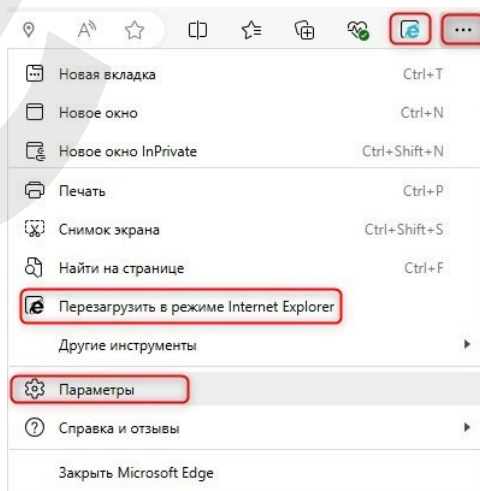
Новая вкладка Ctrl+T
Новое окно Ctrl+N
Новое окно InPrivate Ctrl+Shift+N
Печать Ctrl+P
Снимок экрана Ctrl+Shift+S
Найти на странице Ctrl+F
Перезагрузить в режиме Internet Explorer
Другие инструменты
Параметры
Справка и отзывы
Закрыть Microsoft Edge